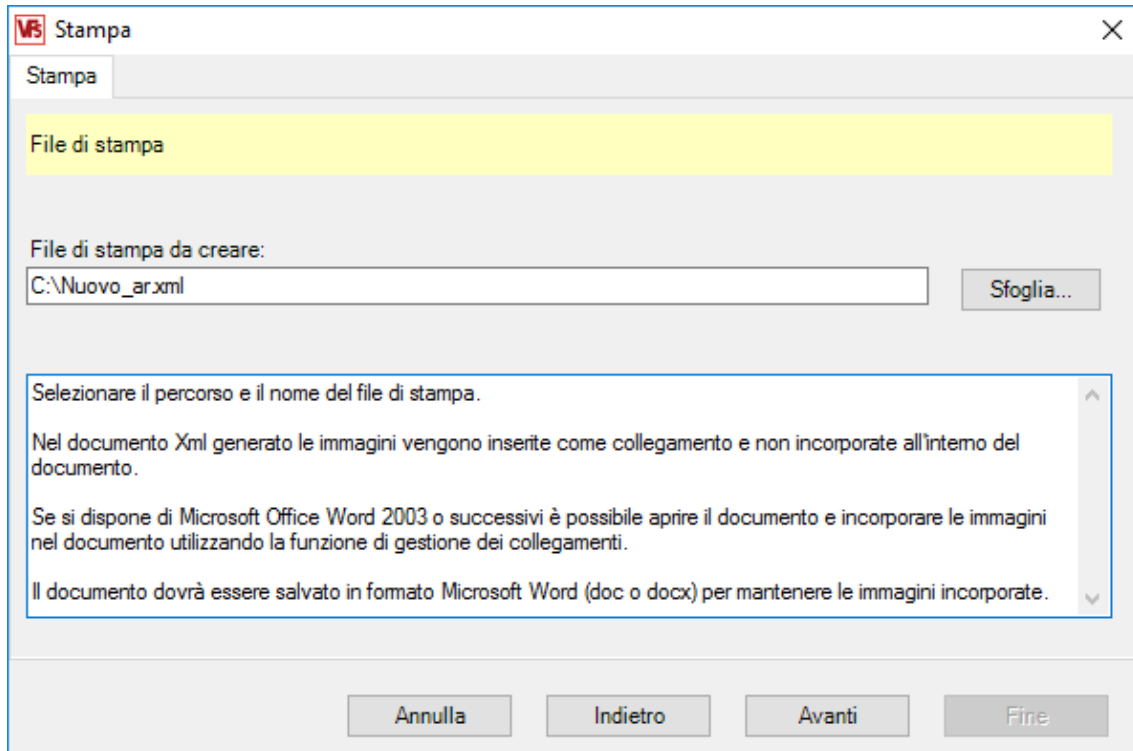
VS Stampa

Stampa

File di stampa

File di stampa da creare:

C:\Nuovo_ar.xml

Sfoglia...

Selezionare il percorso e il nome del file di stampa.

Nel documento Xml generato le immagini vengono inserite come collegamento e non incorporate all'interno del documento.

Se si dispone di Microsoft Office Word 2003 o successivi è possibile aprire il documento e incorporare le immagini nel documento utilizzando la funzione di gestione dei collegamenti.

Il documento dovrà essere salvato in formato Microsoft Word (doc o docx) per mantenere le immagini incorporate.

Annulla

Indietro

Avanti

Fine